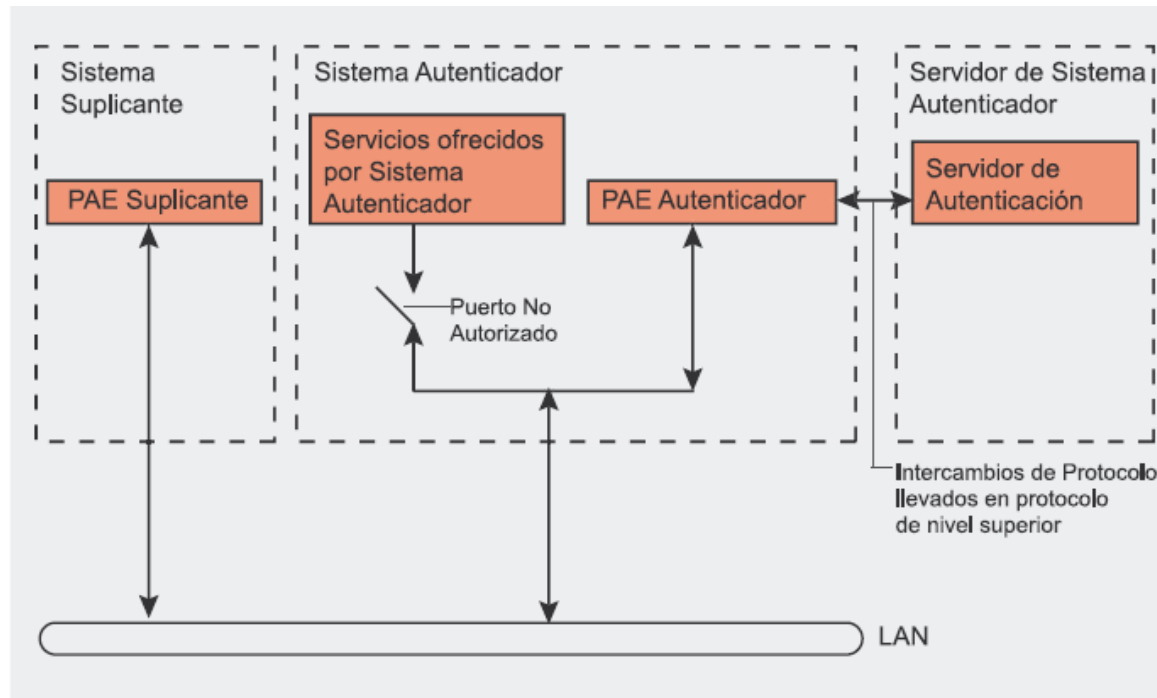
Sistema Suplicante

PAE Suplicante

Sistema Autenticador

Servicios ofrecidos por Sistema Autenticador

PAE Autenticador

Puerto No Autorizado

Servidor de Sistema Autenticador

Servidor de Autenticación

Intercambios de Protocolo llevados en protocolo de nivel superior

LAN